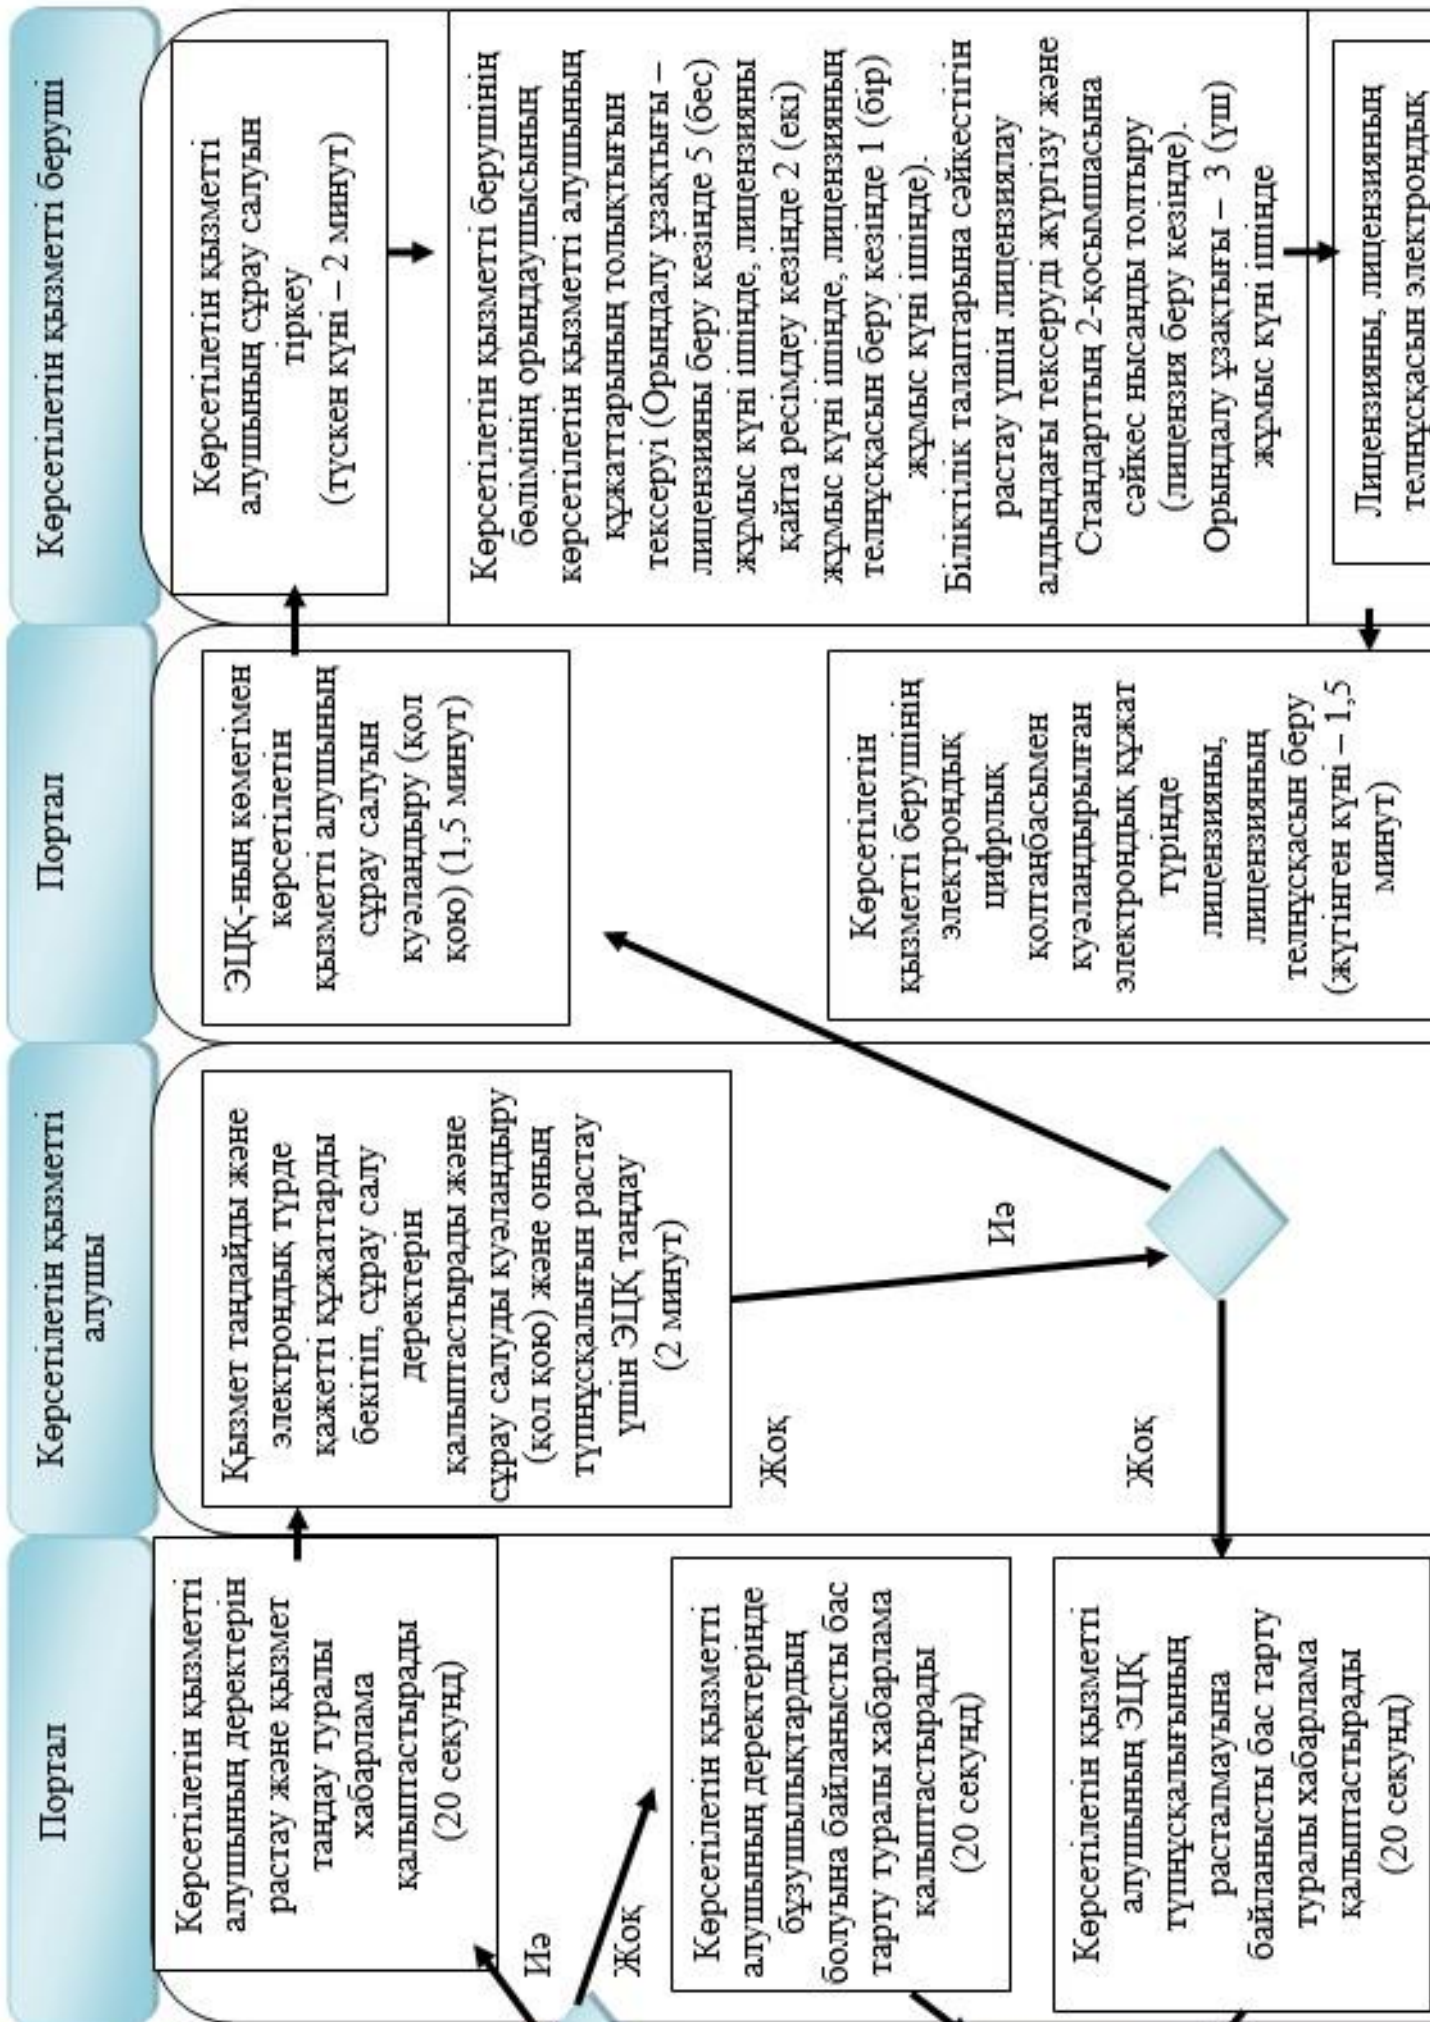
Көрсетілетін қызметті беруші

Көрсетілетін қызметті алушының сұрау салуын тіркеу (түскен күні – 2 минут)

Көрсетілетін қызметті берушінің бөлімінің орындаушысының көрсетілетін қызметті алушының құжаттарының толықтығын тексеруі (Орындалу ұзақтығы – лицензияны беру кезінде 5 (бес) жұмыс күні ішінде, лицензияны қайта ресімдеу кезінде 2 (екі) жұмыс күні ішінде, лицензияның телнұсқасын беру кезінде 1 (бір) жұмыс күні ішінде). Біліктілік талаптарына сәйкестігін растау үшін лицензиялау алдындағы тексеруді жүргізу және Стандарттың 2-қосымшасына сәйкес нысанды толтыру (лицензия беру кезінде). Орындалу ұзақтығы – 3 (үш) жұмыс күні ішінде

Лицензияны, лицензияның телнұсқасын электрондық

Портал

ЭЦҚ-ның көмегімен көрсетілетін қызметті алушының сұрау салуын куәландыру (қол қою) (1,5 минут)

Көрсетілетін қызметті берушінің электрондық цифрлық колтаңбасымен куәландырылған электрондық құжат түрінде лицензияны, лицензияның телнұсқасын беру (жүгінген күні – 1,5 минут)

Көрсетілетін қызметті алушы

Қызмет таңдайды және электрондық түрде қажетті құжаттарды бекітіп, сұрау салу деректерін қалыптастырады және сұрау салуды куәландыру (қол қою) және оның түпнұсқалығын растау үшін ЭЦҚ таңдау (2 минут)

Иә

Жоқ

Жоқ

Портал

Көрсетілетін қызметті алушының деректерін растау және қызмет таңдау туралы хабарлама қалыптастырады (20 секунд)

Иә

Жоқ

Көрсетілетін қызметті алушының деректерінде бұзушылықтардың болуына байланысты бас тарту туралы хабарлама қалыптастырады (20 секунд)

Көрсетілетін қызметті алушының ЭЦҚ түпнұсқалығының расталмауына байланысты бас тарту туралы хабарлама қалыптастырады (20 секунд)